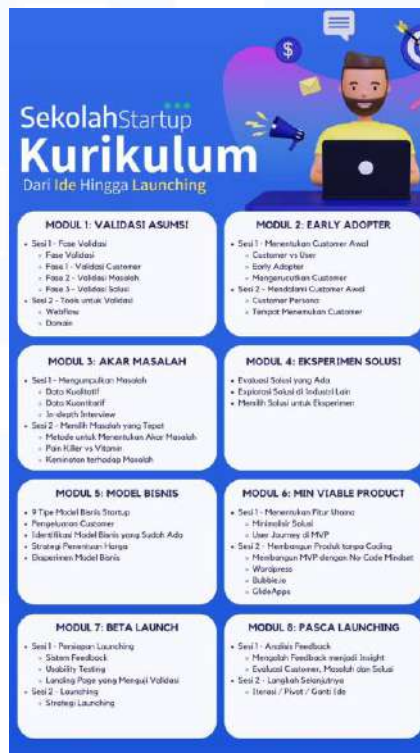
SekolahStartup
Kurikulum
Dari Ide Hingga Launching

MODUL 1: VALIDASI ASUMSI
- Sesi 1 - Fase Validasi
  - Fase Validasi
  - Fase 1 - Validasi Customer
  - Fase 2 - Validasi Masalah
  - Fase 3 - Validasi Solusi
- Sesi 2 - Tools untuk Validasi
  - Webflow
  - Domain

MODUL 2: EARLY ADOPTER
- Sesi 1 - Menentukan Customer Awal
  - Customer vs User
  - Early Adopter
  - Mengerucutkan Customer
- Sesi 2 - Mendalami Customer Awal
  - Customer Persona
  - Tempat Menemukan Customer

MODUL 3: AKAR MASALAH
- Sesi 1 - Mengumpulkan Masalah
  - Data Kualitatif
  - Data Kuantitatif
  - In-depth Interview
- Sesi 2 - Memilih Masalah yang Tepat
  - Metode untuk Menentukan Akar Masalah
  - Pain Killer vs Vitamin
  - Keminatan terhadap Masalah

MODUL 4: EKSPERIMEN SOLUSI
- Evaluasi Solusi yang Ada
- Eksplorasi Solusi di Industri Lain
- Memilih Solusi untuk Eksperimen

MODUL 5: MODEL BISNIS
- 9 Tipe Model Bisnis Startup
- Pengeluaran Customer
- Identifikasi Model Bisnis yang Sudah Ada
- Strategi Penentuan Harga
- Eksperimen Model Bisnis

MODUL 6: MIN VIABLE PRODUCT
- Sesi 1 - Menentukan Fitur Utama
  - Minimalisir Solusi
  - User Journey di MVP
- Sesi 2 - Membangun Produk tanpa Coding
  - Membangun MVP dengan No Code Mindset
  - Wordpress
  - Bubble.io
  - GlideApps

MODUL 7: BETA LAUNCH
- Sesi 1 - Persiapan Launching
  - Sistem Feedback
  - Usability Testing
  - Landing Page yang Menguji Validasi
- Sesi 2 - Launching
  - Strategi Launching

MODUL 8: PASCA LAUNCHING
- Sesi 1 - Analisis Feedback
  - Mengolah Feedback menjadi Insight
  - Evaluasi Customer, Masalah dan Solusi
- Sesi 2 - Langkah Selanjutnya
  - Iterasi / Pivot / Ganti Ide